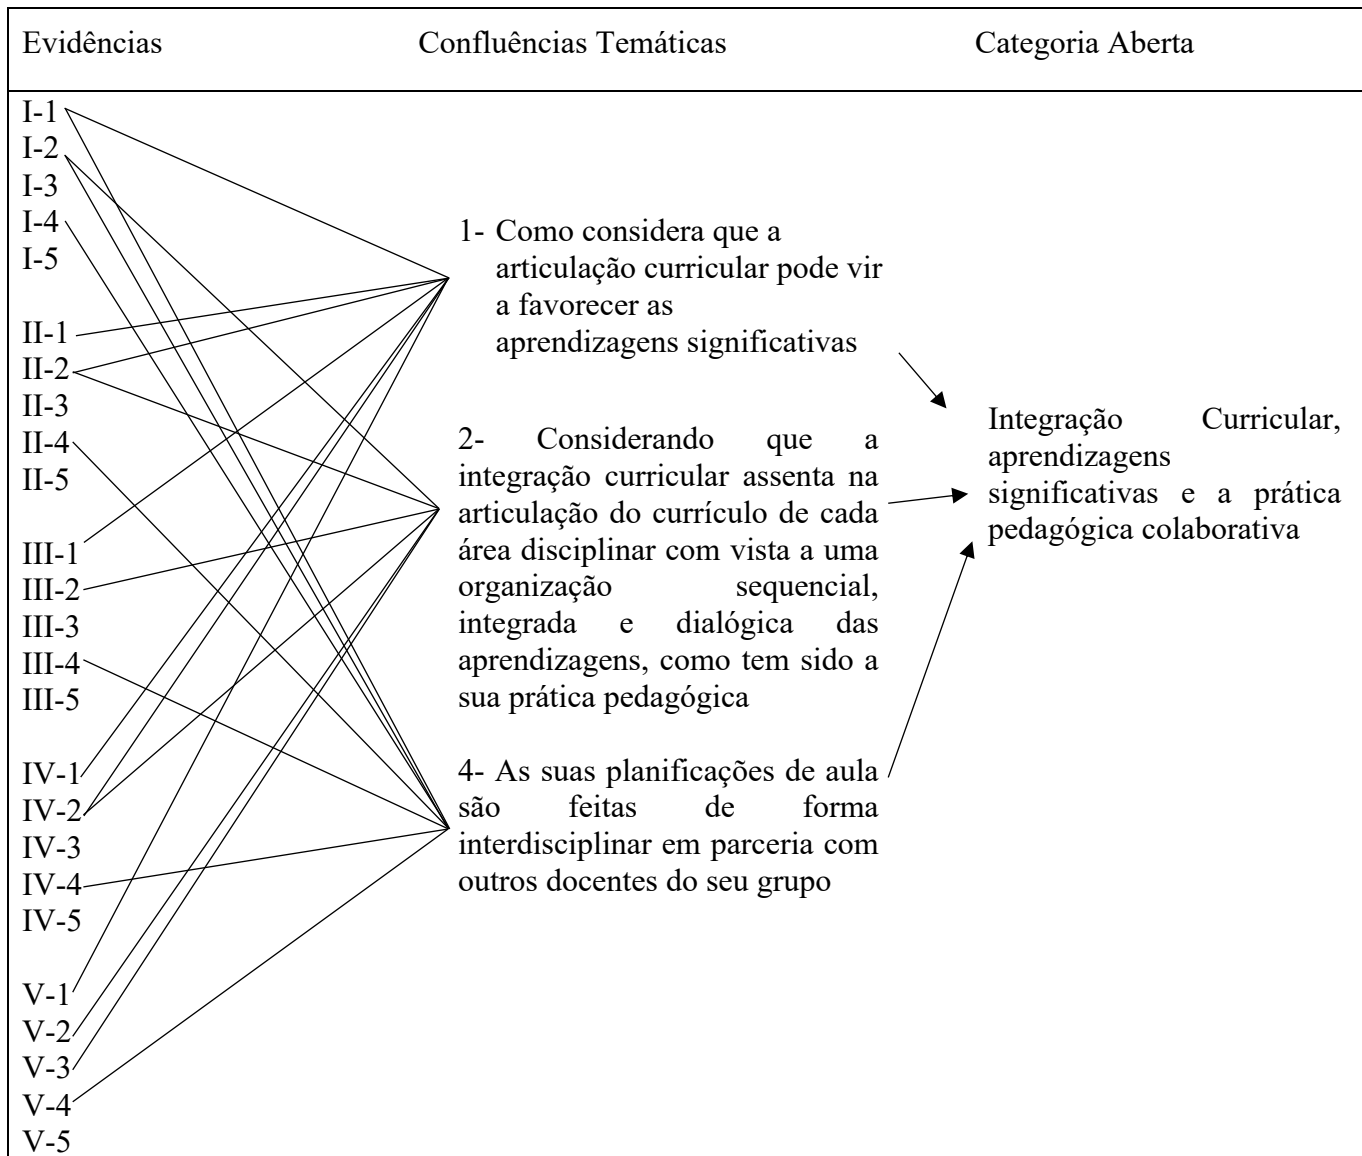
Evidências

Confluências Temáticas

Categoria Aberta

I-1
I-2
I-3
I-4
I-5

II-1
II-2
II-3
II-4
II-5

III-1
III-2
III-3
III-4
III-5

IV-1
IV-2
IV-3
IV-4
IV-5

V-1
V-2
V-3
V-4
V-5

1- Como considera que a articulação curricular pode vir a favorecer as aprendizagens significativas

2- Considerando que a integração curricular assenta na articulação do currículo de cada área disciplinar com vista a uma organização sequencial, integrada e dialógica das aprendizagens, como tem sido a sua prática pedagógica

4- As suas planificações de aula são feitas de forma interdisciplinar em parceria com outros docentes do seu grupo

Integração Curricular, aprendizagens significativas e a prática pedagógica colaborativa